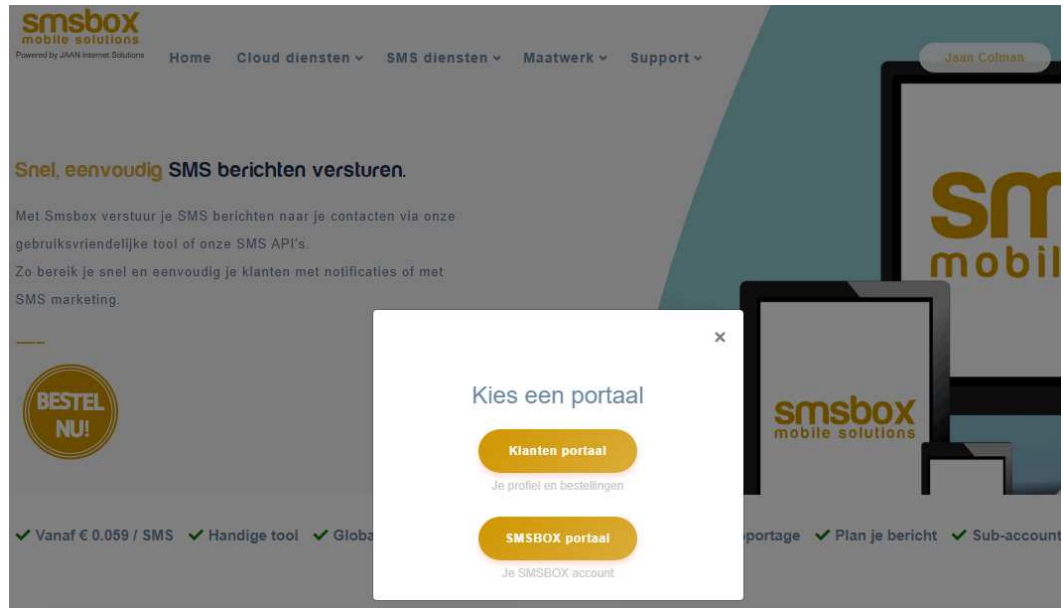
smsbox
mobile solutions
Powered by JAAN Internet Solutions

Home Cloud diensten ⌄ SMS diensten ⌄ Maatwerk ⌄ Support ⌄

Jaan Colman

Snel, eenvoudig SMS berichten versturen.

Met Smsbox verstuur je SMS berichten naar je contacten via onze gebruiksvriendelijke tool of onze SMS API's.
Zo bereik je snel en eenvoudig je klanten met notificaties of met SMS marketing.

BESTEL NU!

sm
mobil

smsbox
mobile solutions

×

Kies een portaal

Klanten portaal

Je profiel en bestellingen

SMSBOX portaal

Je SMSBOX account

✔ Vanaf € 0.059 / SMS ✔ Handige tool ✔ Globa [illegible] pportage ✔ Plan je bericht ✔ Sub-account